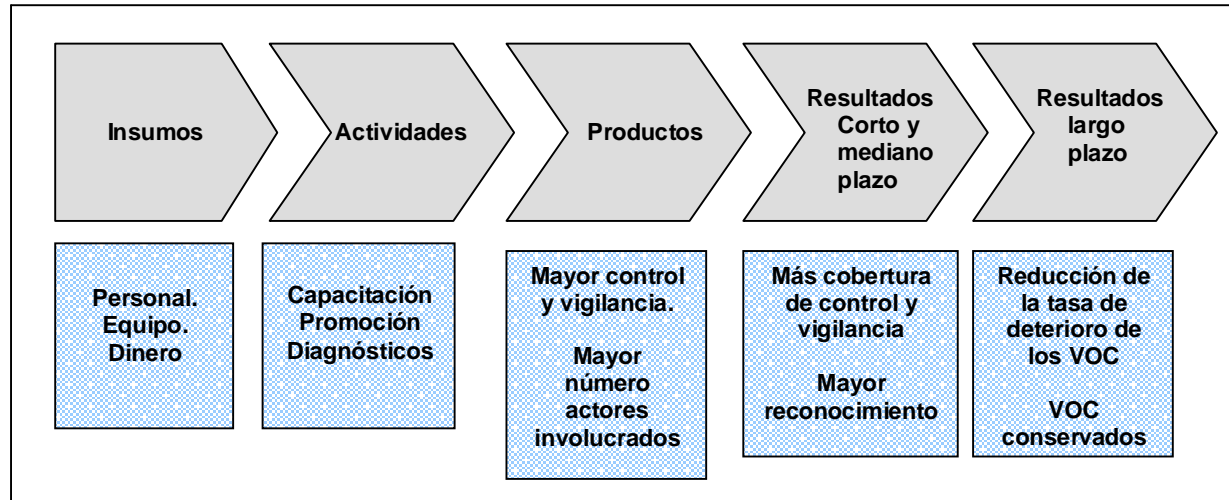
Insumos

Actividades

Productos

Resultados Corto y mediano plazo

Resultados largo plazo

Personal. Equipo. Dinero

Capacitación Promoción Diagnósticos

Mayor control y vigilancia.

Mayor número actores involucrados

Más cobertura de control y vigilancia

Mayor reconocimiento

Reducción de la tasa de deterioro de los VOC

VOC conservados